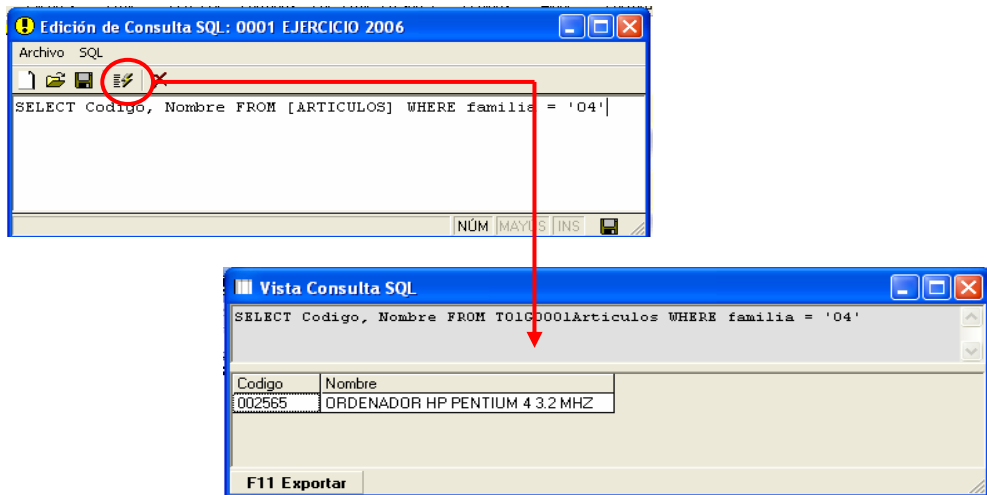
Edición de Consulta SQL: 0001 EJERCICIO 2006

Archivo SQL

SELECT Codigo, Nombre FROM [ARTICULOS] WHERE familia = '04'

NÚM MAYÚS INS

Vista Consulta SQL

SELECT Codigo, Nombre FROM T01G0001Articulos WHERE familia = '04'

| Codigo | Nombre |
|---|---|
| 002565 | ORDENADOR HP PENTIUM 4 3.2 MHZ |

F11 Exportar